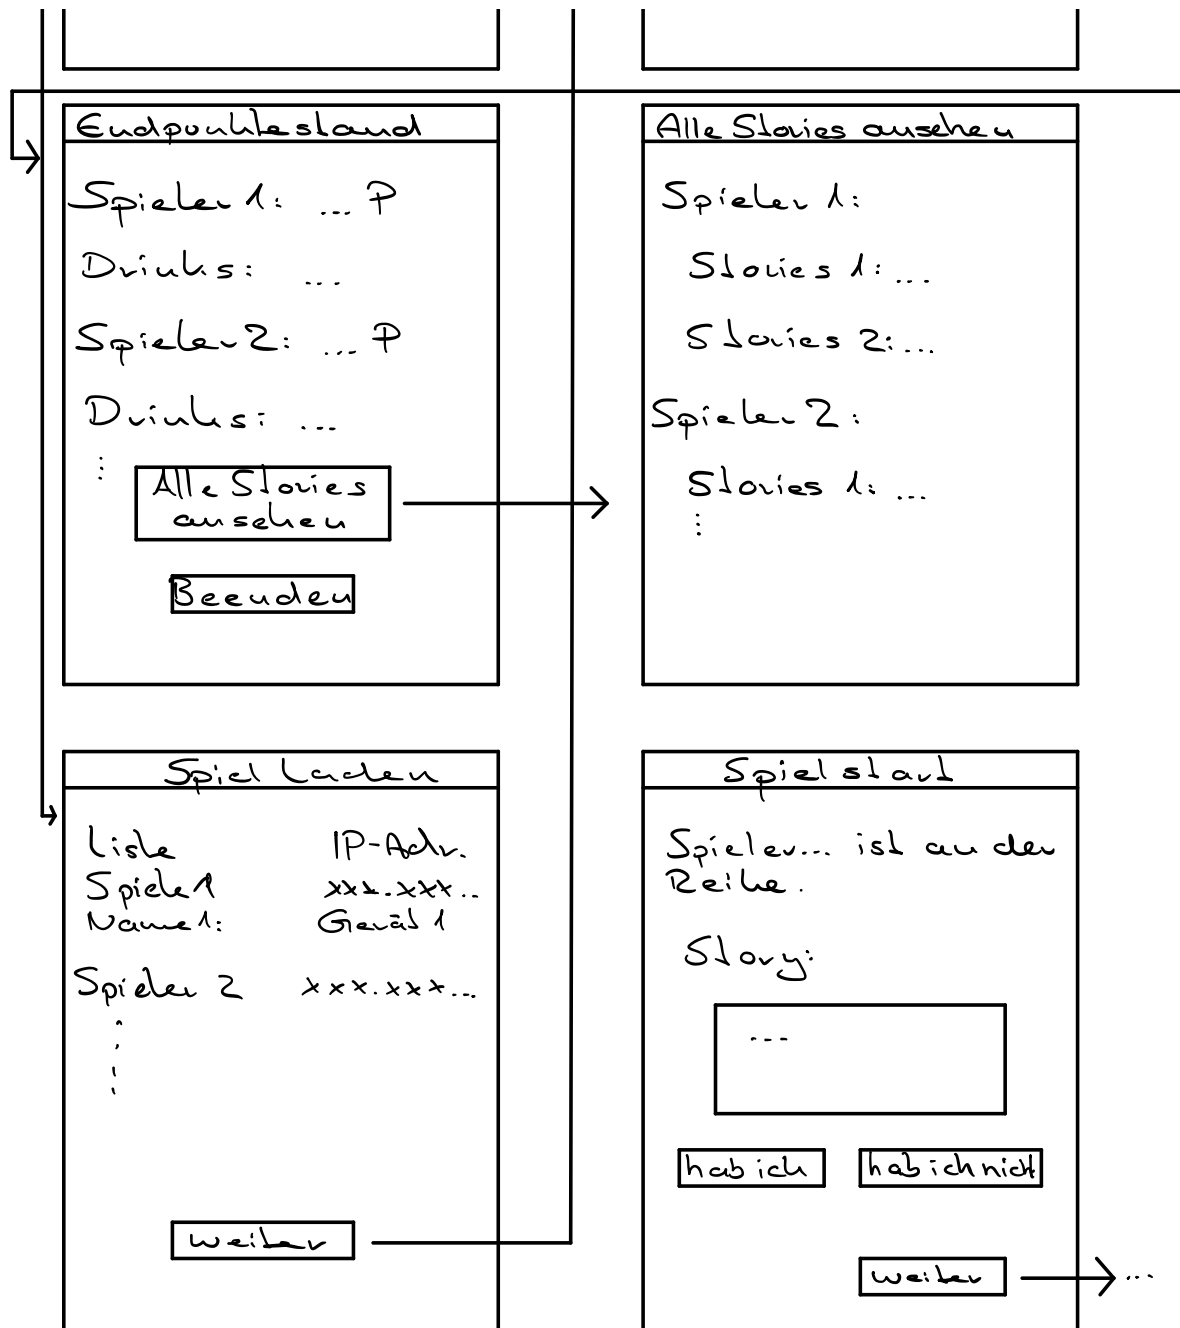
Endpunktestand

Spieler 1: ... P

Drinks: ...

Spieler 2: ... P

Drinks: ...

⋮

Alle Stories ansehen

Beenden

Alle Stories ansehen

Spieler 1:

Stories 1: ...

Stories 2: ...

Spieler 2:

Stories 1: ...

⋮

Spiel Laden

| Liste Spieler Name 1: | IP-Adr. xxx.xxx.. Gerät 1 |
|---|---|
| Spieler 2 | xxx.xxx... |

⋮

weiter

Spielstand

Spieler... ist an der Reihe.

Story:

...

hab ich

hab ich nicht

weiter

...